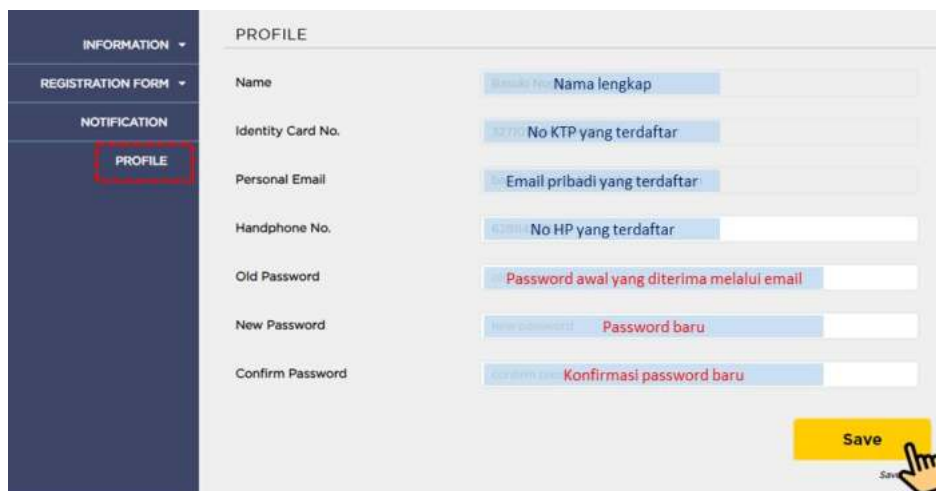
INFORMATION ▾
REGISTRATION FORM ▾
NOTIFICATION
PROFILE

PROFILE

Name | Nama lengkap
Identity Card No. | No KTP yang terdaftar
Personal Email | Email pribadi yang terdaftar
Handphone No. | No HP yang terdaftar
Old Password | Password awal yang diterima melalui email
New Password | Password baru
Confirm Password | Konfirmasi password baru

Save
Save